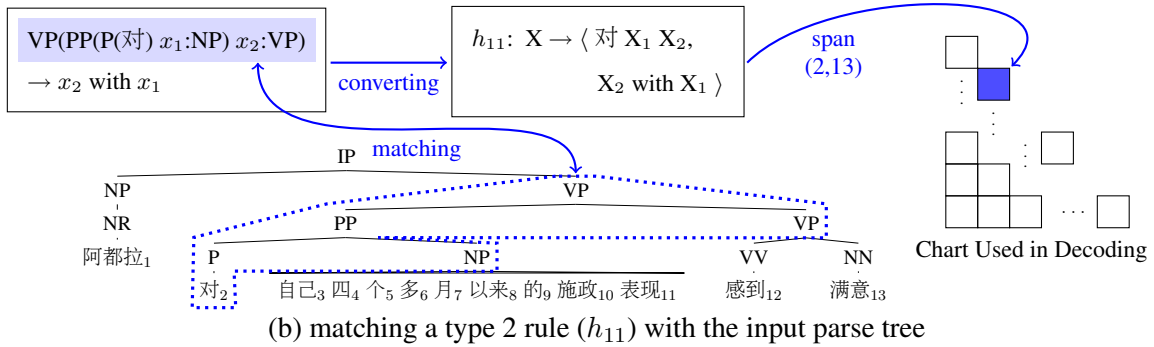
VP(PP(P(对) $x_1$:NP) $x_2$:VP)
$\rightarrow x_2$ with $x_1$

converting

$h_{11}$: X $\rightarrow \langle$ 对 $X_1$ $X_2$,
$X_2$ with $X_1$ $\rangle$

span
(2,13)

matching

IP
NP
NR
阿都拉$_1$
VP
PP
VP
P
NP
VV
NN
对$_2$
自己$_3$ 四$_4$ 个$_5$ 多$_6$ 月$_7$ 以来$_8$ 的$_9$ 施政$_{10}$ 表现$_{11}$
感到$_{12}$
满意$_{13}$

Chart Used in Decoding

(b) matching a type 2 rule ($h_{11}$) with the input parse tree